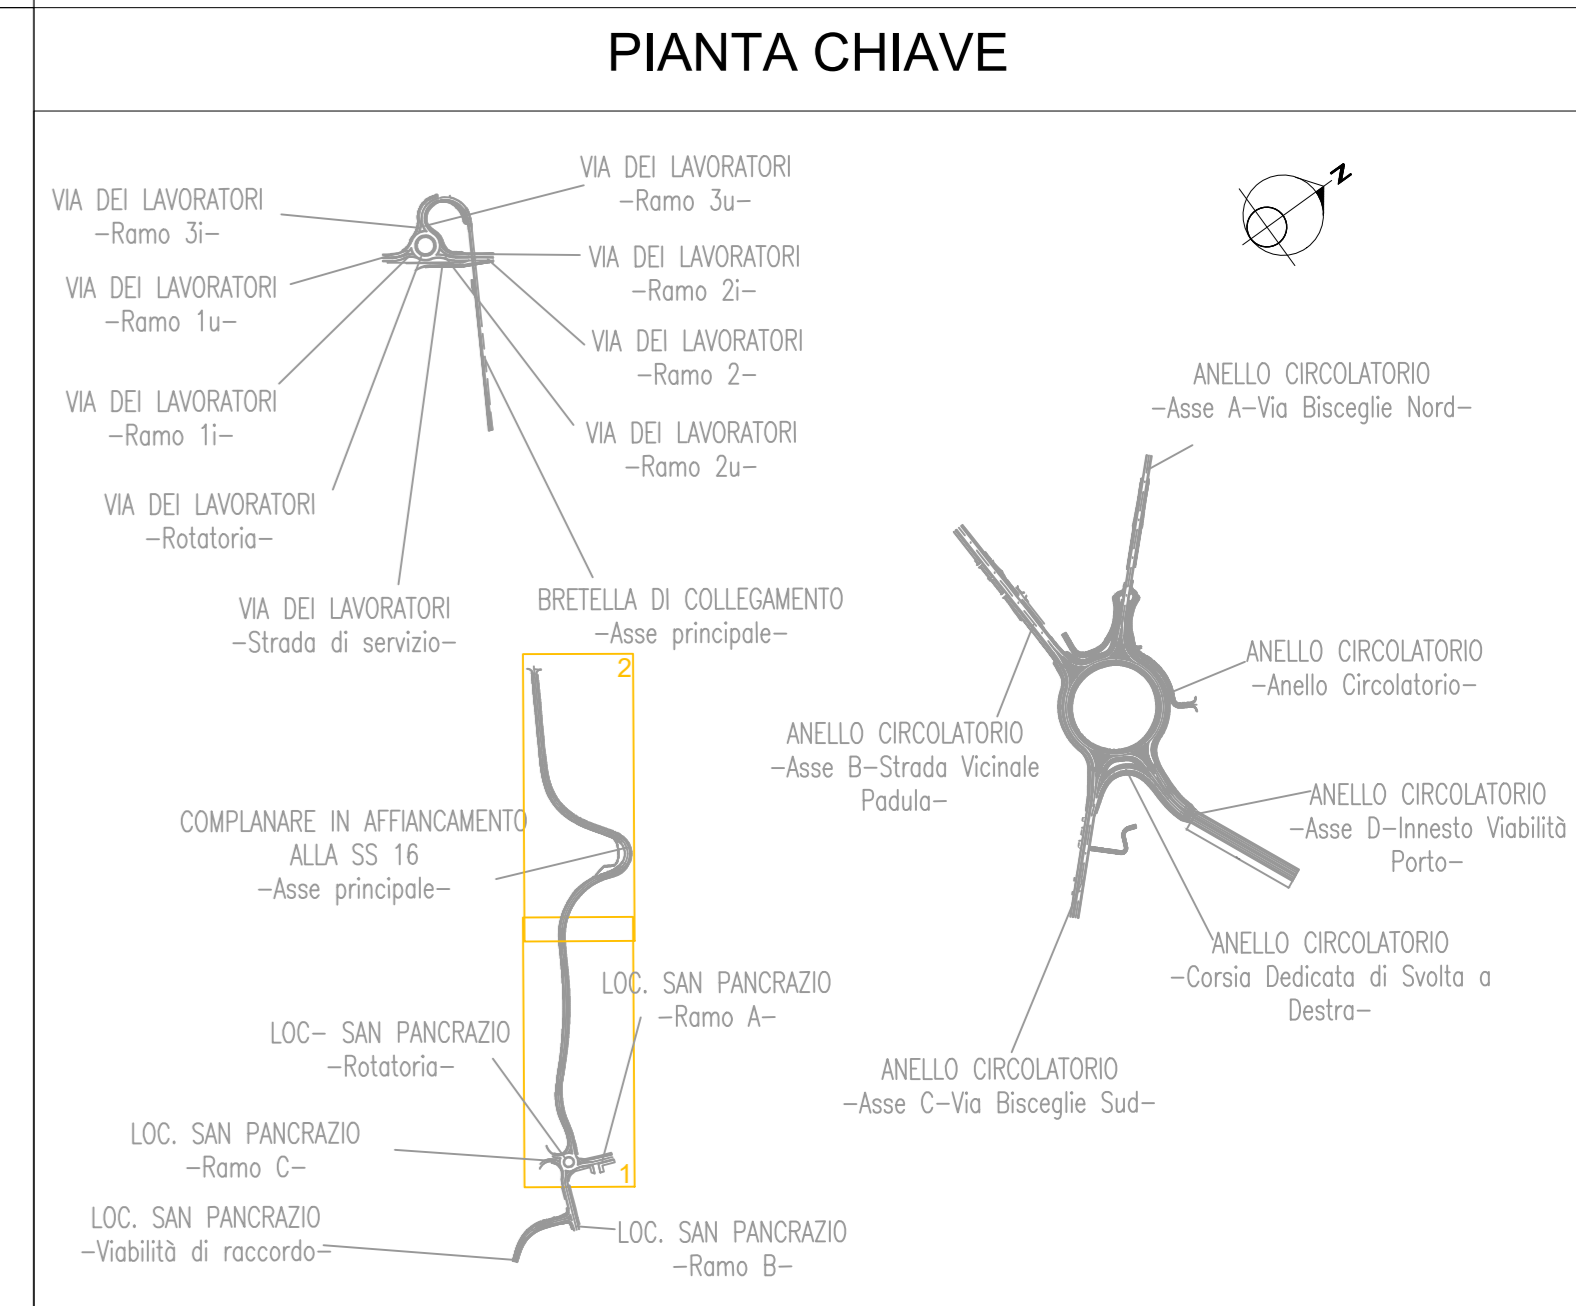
PIANTA CHIAVE

VIA DEI LAVORATORI
–Ramo 3i–

VIA DEI LAVORATORI
–Ramo 3u–

N

VIA DEI LAVORATORI
–Ramo 1u–

VIA DEI LAVORATORI
–Ramo 2i–

VIA DEI LAVORATORI
–Ramo 2–

VIA DEI LAVORATORI
–Ramo 1i–

VIA DEI LAVORATORI
–Ramo 2u–

ANELLO CIRCOLATORIO
–Asse A–Via Bisceglie Nord–

VIA DEI LAVORATORI
–Rotatoria–

VIA DEI LAVORATORI
–Strada di servizio–

BRETELLA DI COLLEGAMENTO
–Asse principale–

2

ANELLO CIRCOLATORIO
–Anello Circolatorio–

ANELLO CIRCOLATORIO
–Asse B–Strada Vicinale Padula–

COMPLANARE IN AFFIANCAMENTO ALLA SS 16
–Asse principale–

ANELLO CIRCOLATORIO
–Asse D–Innesto Viabilità Porto–

ANELLO CIRCOLATORIO
–Corsia Dedicata di Svolta a Destra–

LOC. SAN PANCRAZIO
–Ramo A–

LOC– SAN PANCRAZIO
–Rotatoria–

ANELLO CIRCOLATORIO
–Asse C–Via Bisceglie Sud–

LOC. SAN PANCRAZIO
–Ramo C–

1

LOC. SAN PANCRAZIO
–Viabilità di raccordo–

LOC. SAN PANCRAZIO
–Ramo B–